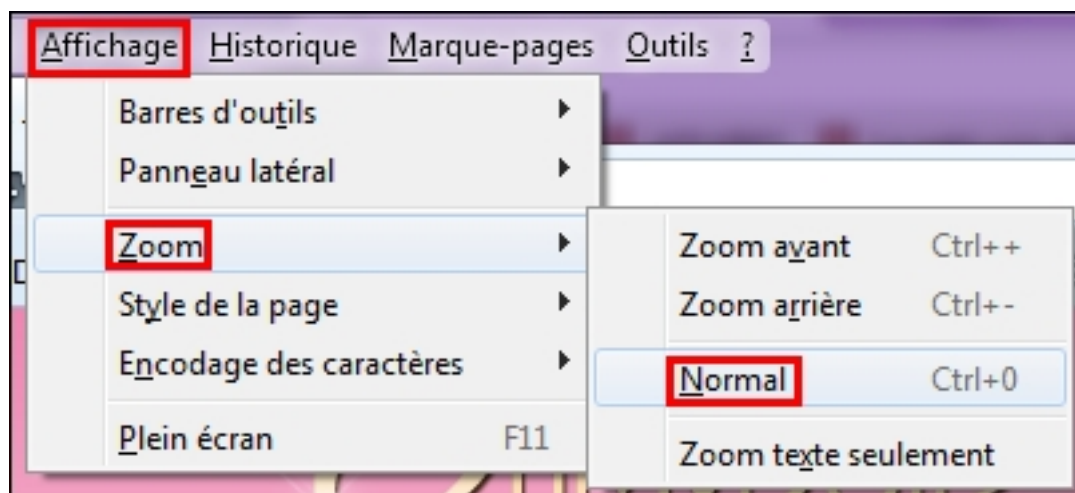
Affichage Historique Marque-pages Outils ?

Barres d'outils
Panneau latéral
Zoom
Style de la page
Encodage des caractères
Plein écran F11

Zoom avant Ctrl++
Zoom arrière Ctrl+-
Normal Ctrl+0
Zoom texte seulement